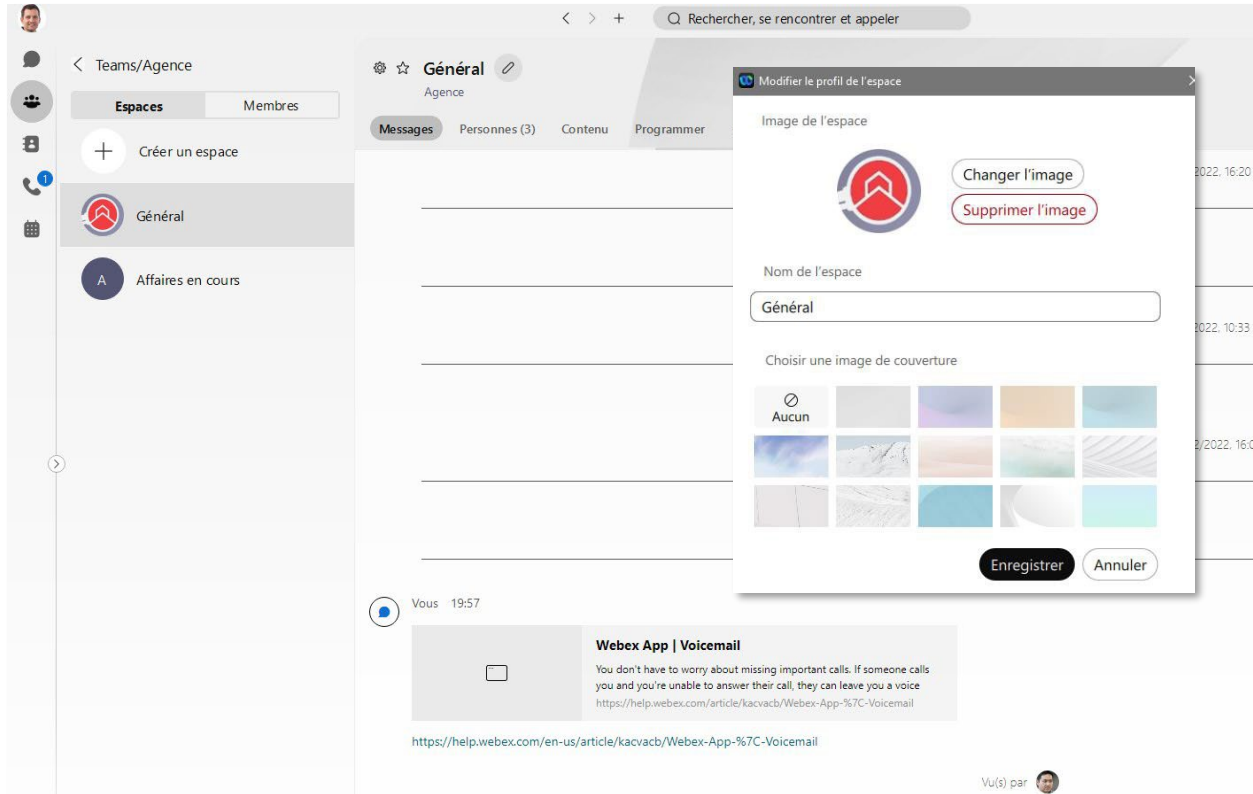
Rechercher, se rencontrer et appeler

1

Teams/Agence

Espaces
Membres

Créer un espace

Général

A
Affaires en cours

Général
Agence

Messages
Personnes (3)
Contenu
Programmer

2022, 16:20

2022, 10:33

2/2022, 16:0

Modifier le profil de l'espace

Image de l'espace

Changer l'image
Supprimer l'image

Nom de l'espace

Général

Choisir une image de couverture

Aucun

Enregistrer
Annuler

Vous 19:57

Webex App | Voicemail

You don't have to worry about missing important calls. If someone calls you and you're unable to answer their call, they can leave you a voice

https://help.webex.com/article/kacvacb/Webex-App-%7C-Voicemail

https://help.webex.com/en-us/article/kacvacb/Webex-App-%7C-Voicemail

Vu(s) par